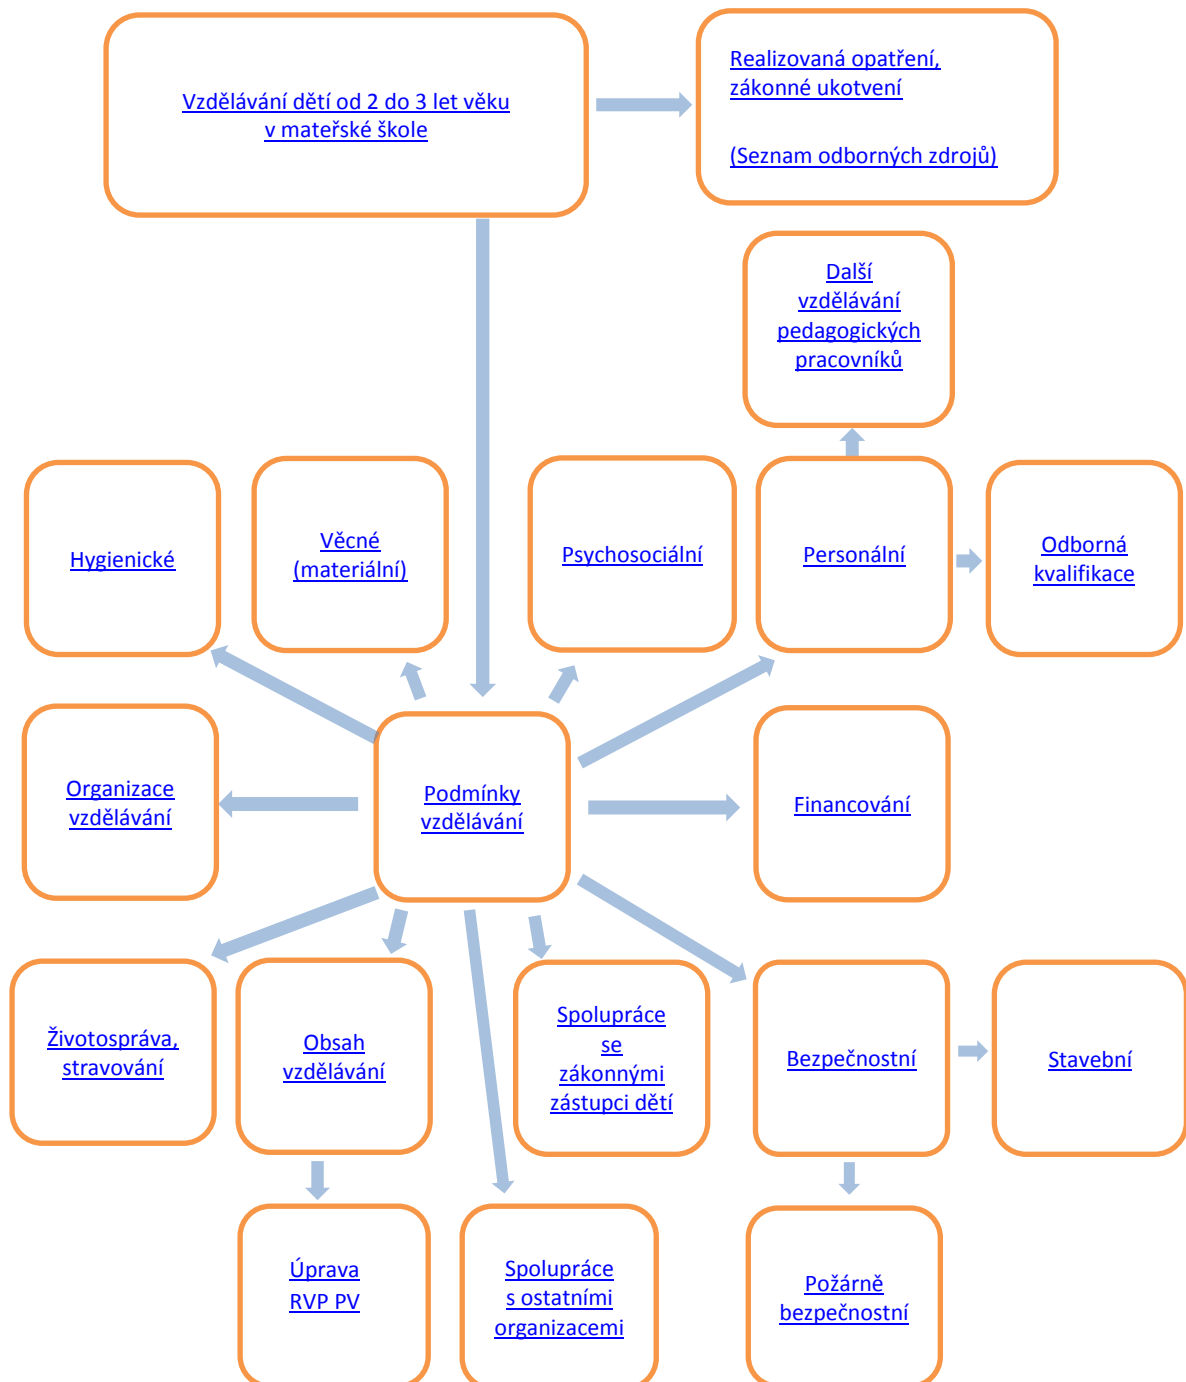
Vzdělávání dětí od 2 do 3 let věku v mateřské škole

Realizovaná opatření, zákonné ukotvení

(Seznam odborných zdrojů)

Další vzdělávání pedagogických pracovníků

Hygienické

Věcné (materiální)

Psychosociální

Personální

Odborná kvalifikace

Organizace vzdělávání

Podmínky vzdělávání

Financování

Životospráva, stravování

Obsah vzdělávání

Spolupráce se zákonnými zástupci dětí

Bezpečnostní

Stavební

Úprava RVP PV

Spolupráce s ostatními organizacemi

Požárně bezpečnostní